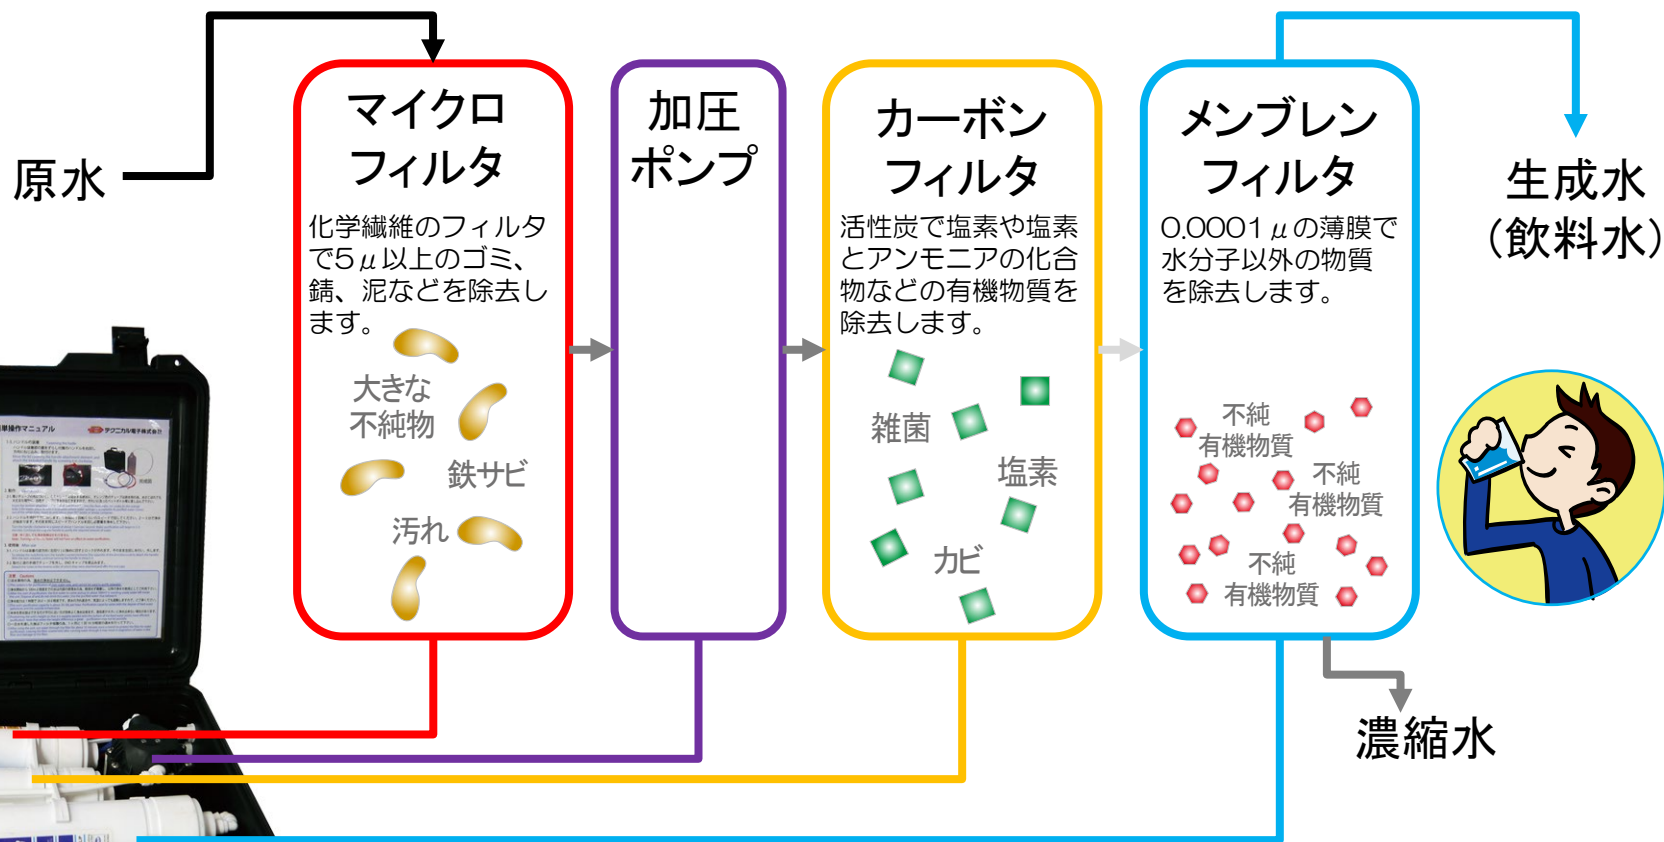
原水

マイクロフィルタ

化学繊維のフィルタで5μ以上のゴミ、錆、泥などを除去します。

大きな不純物

鉄サビ

汚れ

加圧ポンプ

カーボンフィルタ

活性炭で塩素や塩素とアンモニアの化合物などの有機物質を除去します。

雑菌

塩素

カビ

メンブレンフィルタ

0.0001μの薄膜で水分子以外の物質を除去します。

不純有機物質

不純有機物質

不純有機物質

生成水（飲料水）

濃縮水

簡単操作マニュアル

テクニカル電子株式会社